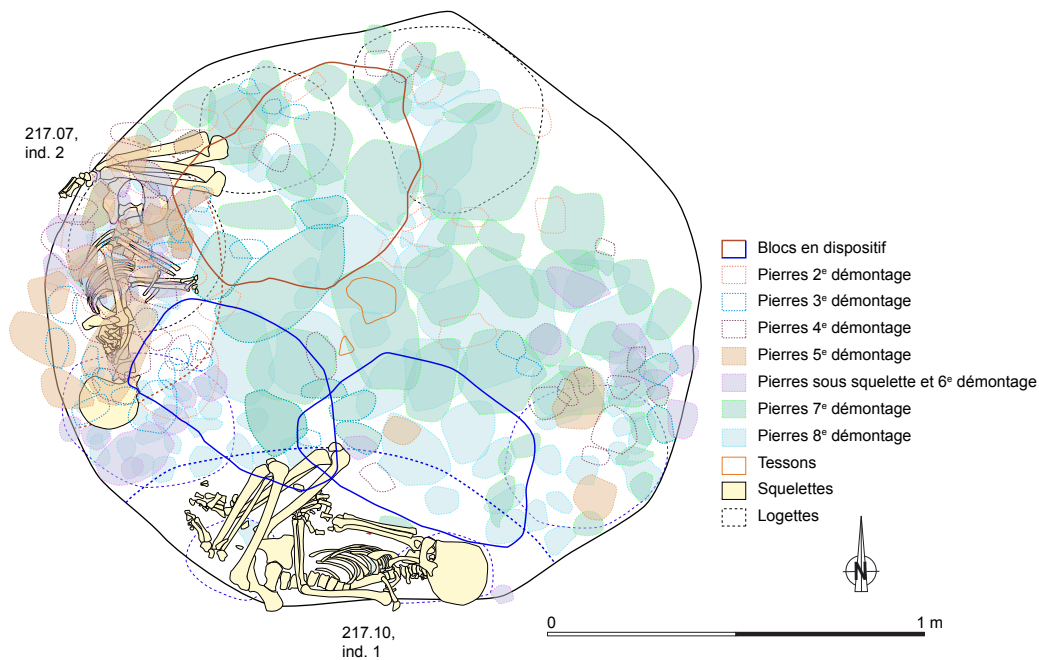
217.07, ind. 2

Blocs en dispositif
Pierres 2$^e$ démontage
Pierres 3$^e$ démontage
Pierres 4$^e$ démontage
Pierres 5$^e$ démontage
Pierres sous squelette et 6$^e$ démontage
Pierres 7$^e$ démontage
Pierres 8$^e$ démontage
Tessons
Squelettes
Logettes

N

0
1 m

217.10, ind. 1